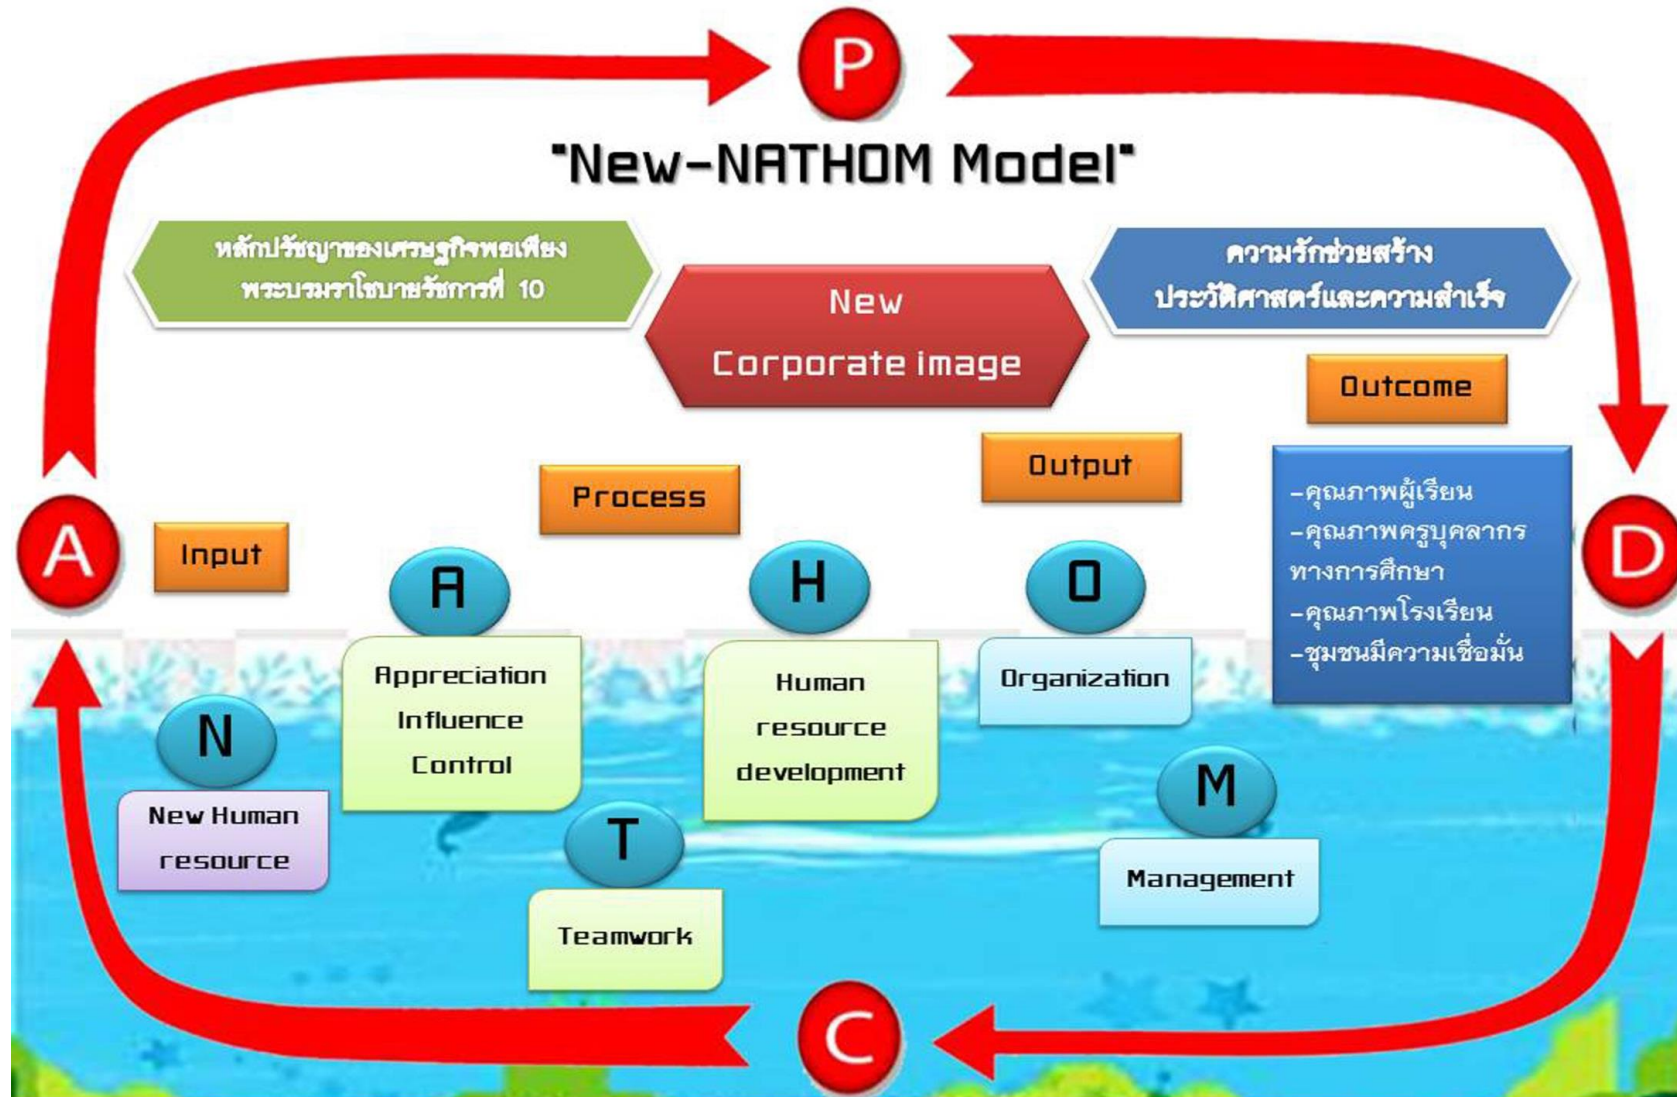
P

"New-NATHOM Model"

หลักปรัชญาของเศรษฐกิจพอเพียง พระบรมราโชบายรัชการที่ 10

New Corporate image

ความรักช่วยสร้าง ประวัติศาสตร์และความสำเร็จ

Outcome

Output

Process

Input

A

D

-คุณภาพผู้เรียน
-คุณภาพครูบุคลากรทางการศึกษา
-คุณภาพโรงเรียน
-ชุมชนมีความเชื่อมั่น

A
Appreciation Influence Control

H
Human resource development

O
Organization

N
New Human resource

T
Teamwork

M
Management

C